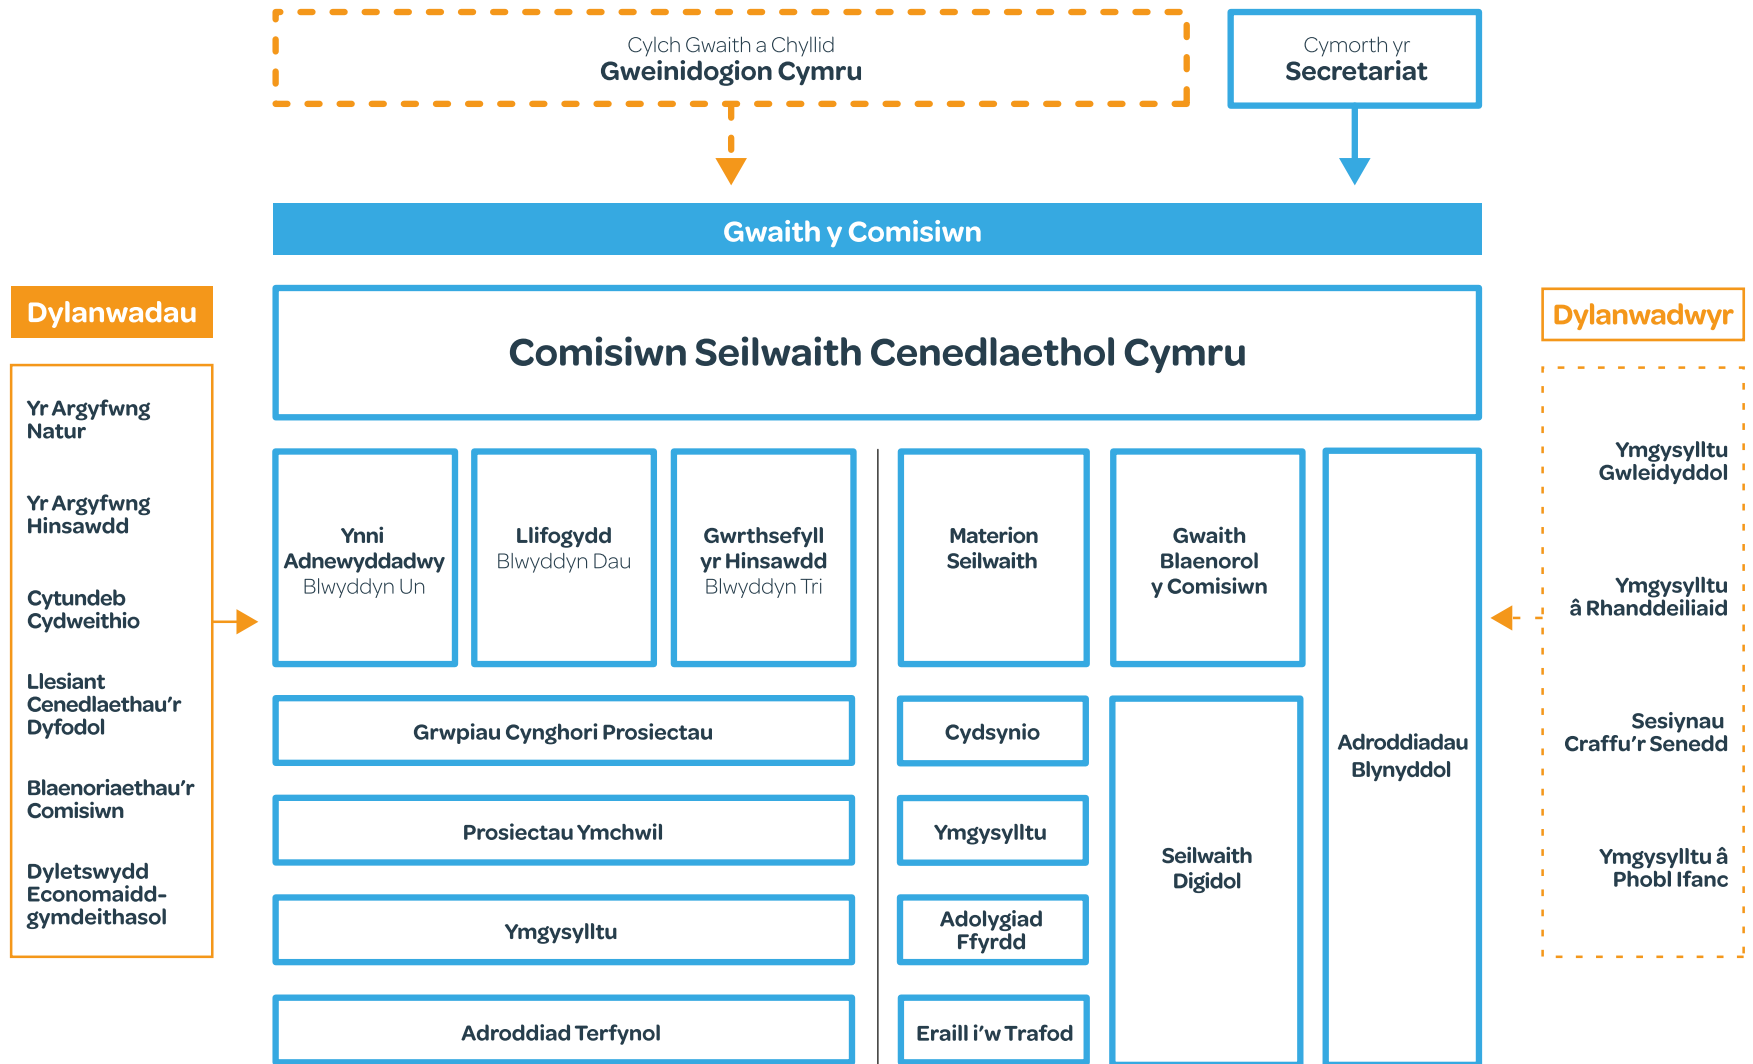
Cylch Gwaith a Chyllid
Gweinidogion Cymru

Cymorth yr
Secretariat

Gwaith y Comisiwn

Dylanwadau

Yr Argyfwng Natur

Yr Argyfwng Hinsawdd

Cytundeb Cydweithio

Llesiant Cenedlaethau'r Dyfodol

Blaenoriaethau'r Comisiwn

Dyletswydd Economaidd-gymdeithasol

Comisiwn Seilwaith Cenedlaethol Cymru

Ynni Adnewyddadwy
Blwyddyn Un

Llifogydd
Blwyddyn Dau

Gwrthsefyll yr Hinsawdd
Blwyddyn Tri

Materion Seilwaith

Gwaith Blaenorol y Comisiwn

Adroddiadau Blynyddol

Grwpiau Cynghori Prosiectau

Prosiectau Ymchwil

Ymgysylltu

Adroddiad Terfynol

Cydsynio

Ymgysylltu

Adolygiad Ffyrdd

Eraill i'w Trafod

Seilwaith Digidol

Dylanwadwyr

Ymgysylltu Gwleidyddol

Ymgysylltu â Rhanddeiliaid

Sesiynau Craffu'r Senedd

Ymgysylltu â Phobl Ifanc